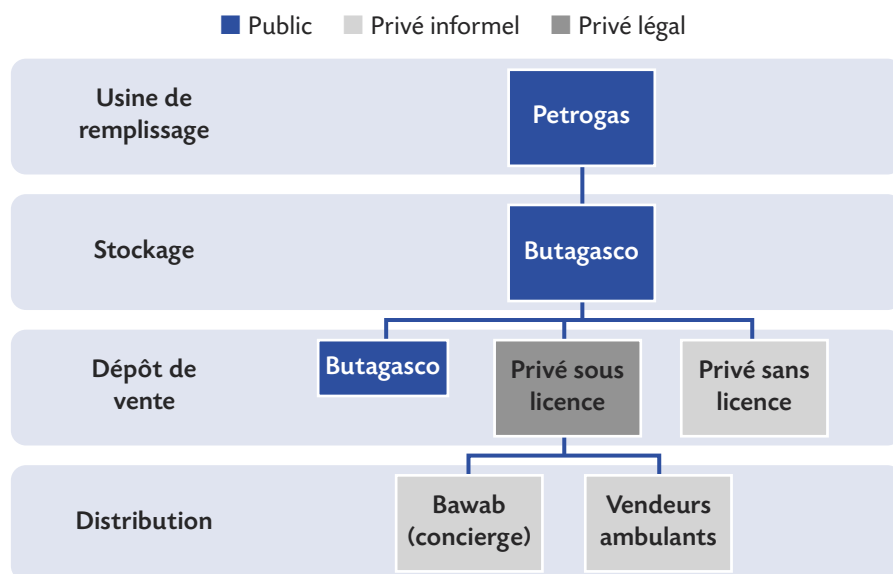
Public Privé informel Privé légal

Usine de remplissage

Petrogas

Stockage

Butagasco

Dépôt de vente

Butagasco

Privé sous licence

Privé sans licence

Distribution

Bawab (concierge)

Vendeurs ambulants